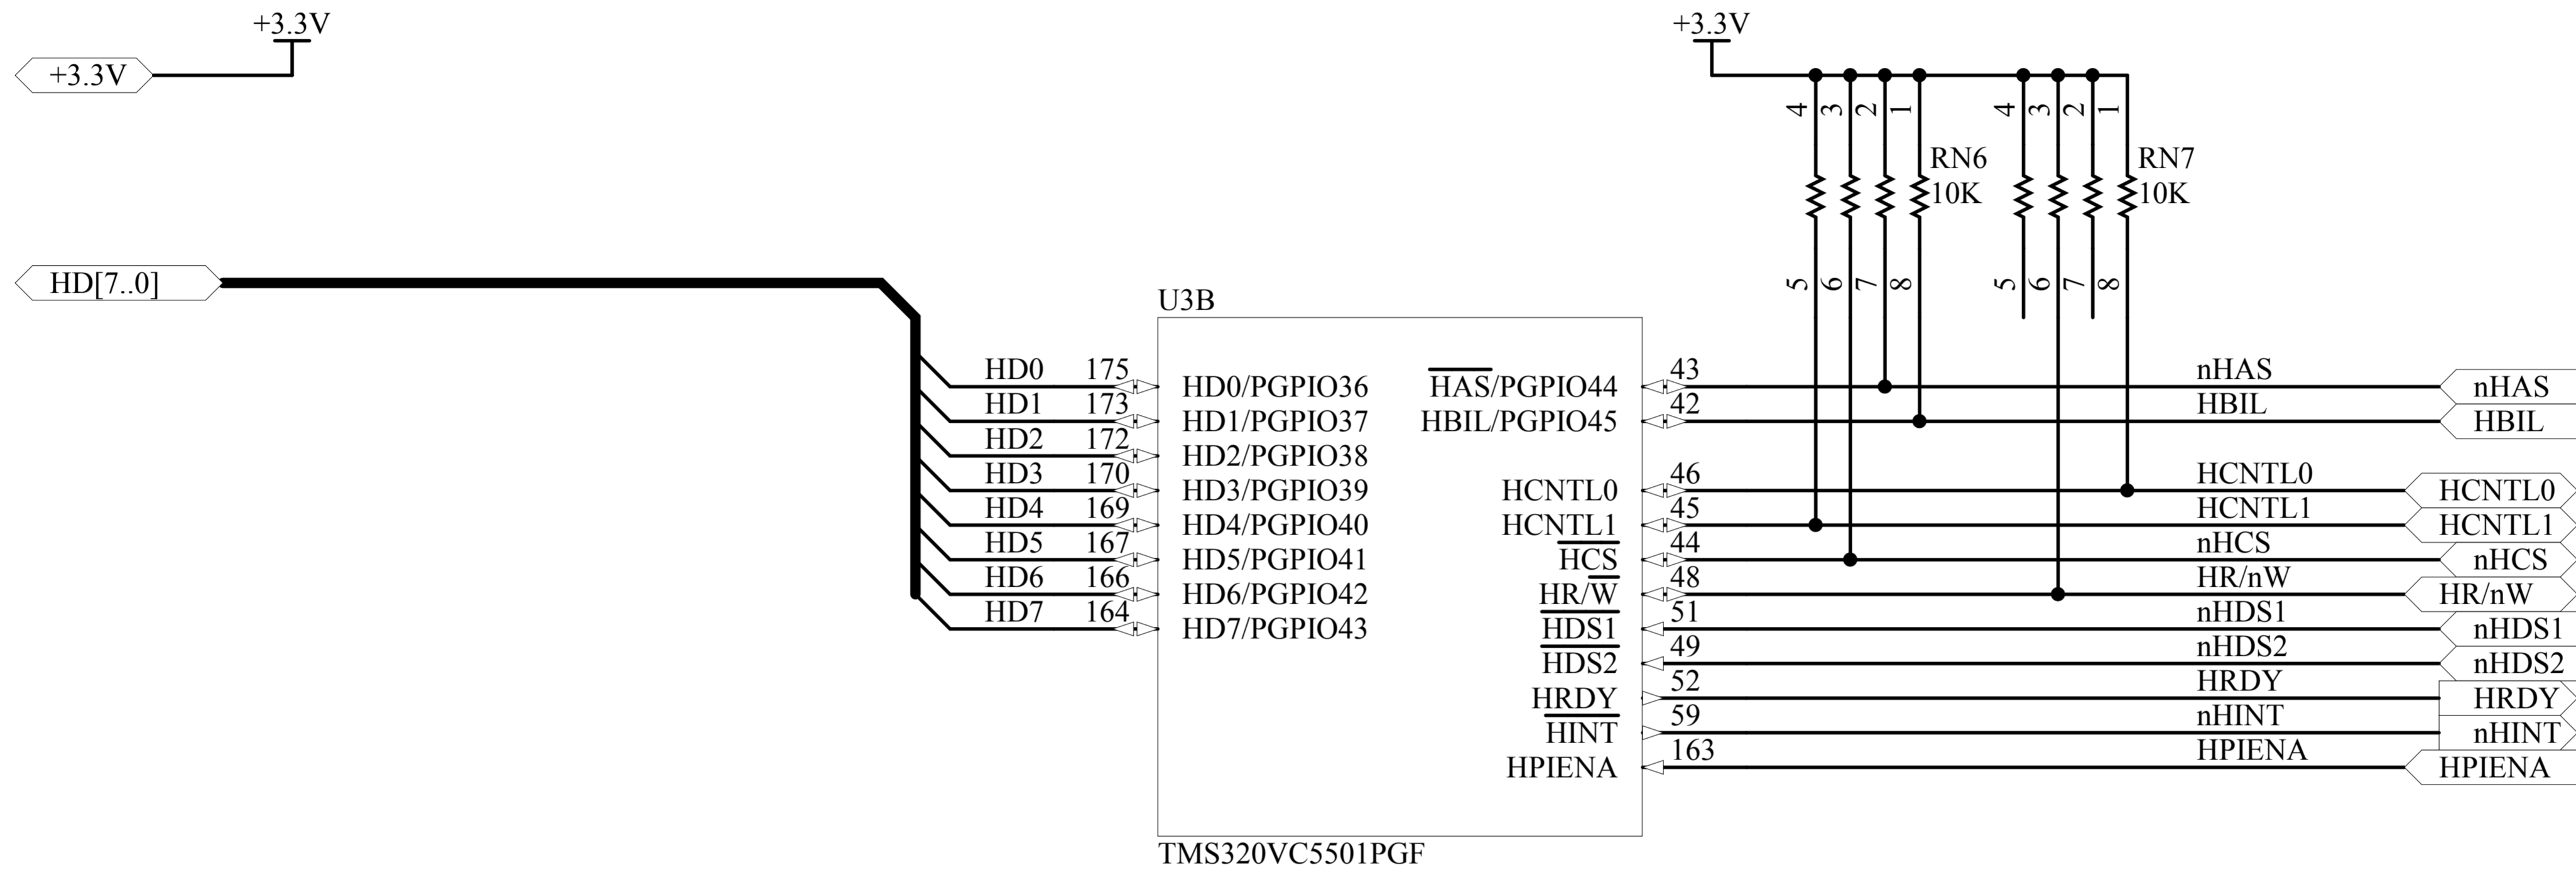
+3.3V
+3.3V
+3.3V
4 3 2 1
4 3 2 1
RN6
10K
RN7
10K
5 6 7 8
5 6 7 8
HD[7..0]
U3B
HD0 175 HD0/PGPIO36
HD1 173 HD1/PGPIO37
HD2 172 HD2/PGPIO38
HD3 170 HD3/PGPIO39
HD4 169 HD4/PGPIO40
HD5 167 HD5/PGPIO41
HD6 166 HD6/PGPIO42
HD7 164 HD7/PGPIO43
$\overline{HAS}$/PGPIO44 43 nHAS nHAS
HBIL/PGPIO45 42 HBIL HBIL
HCNTL0 46 HCNTL0 HCNTL0
HCNTL1 45 HCNTL1 HCNTL1
$\overline{HCS}$ 44 nHCS nHCS
HR/$\overline{W}$ 48 HR/nW HR/nW
$\overline{HDS1}$ 51 nHDS1 nHDS1
$\overline{HDS2}$ 49 nHDS2 nHDS2
HRDY 52 HRDY HRDY
$\overline{HINT}$ 59 nHINT nHINT
HPIENA 163 HPIENA HPIENA
TMS320VC5501PGF